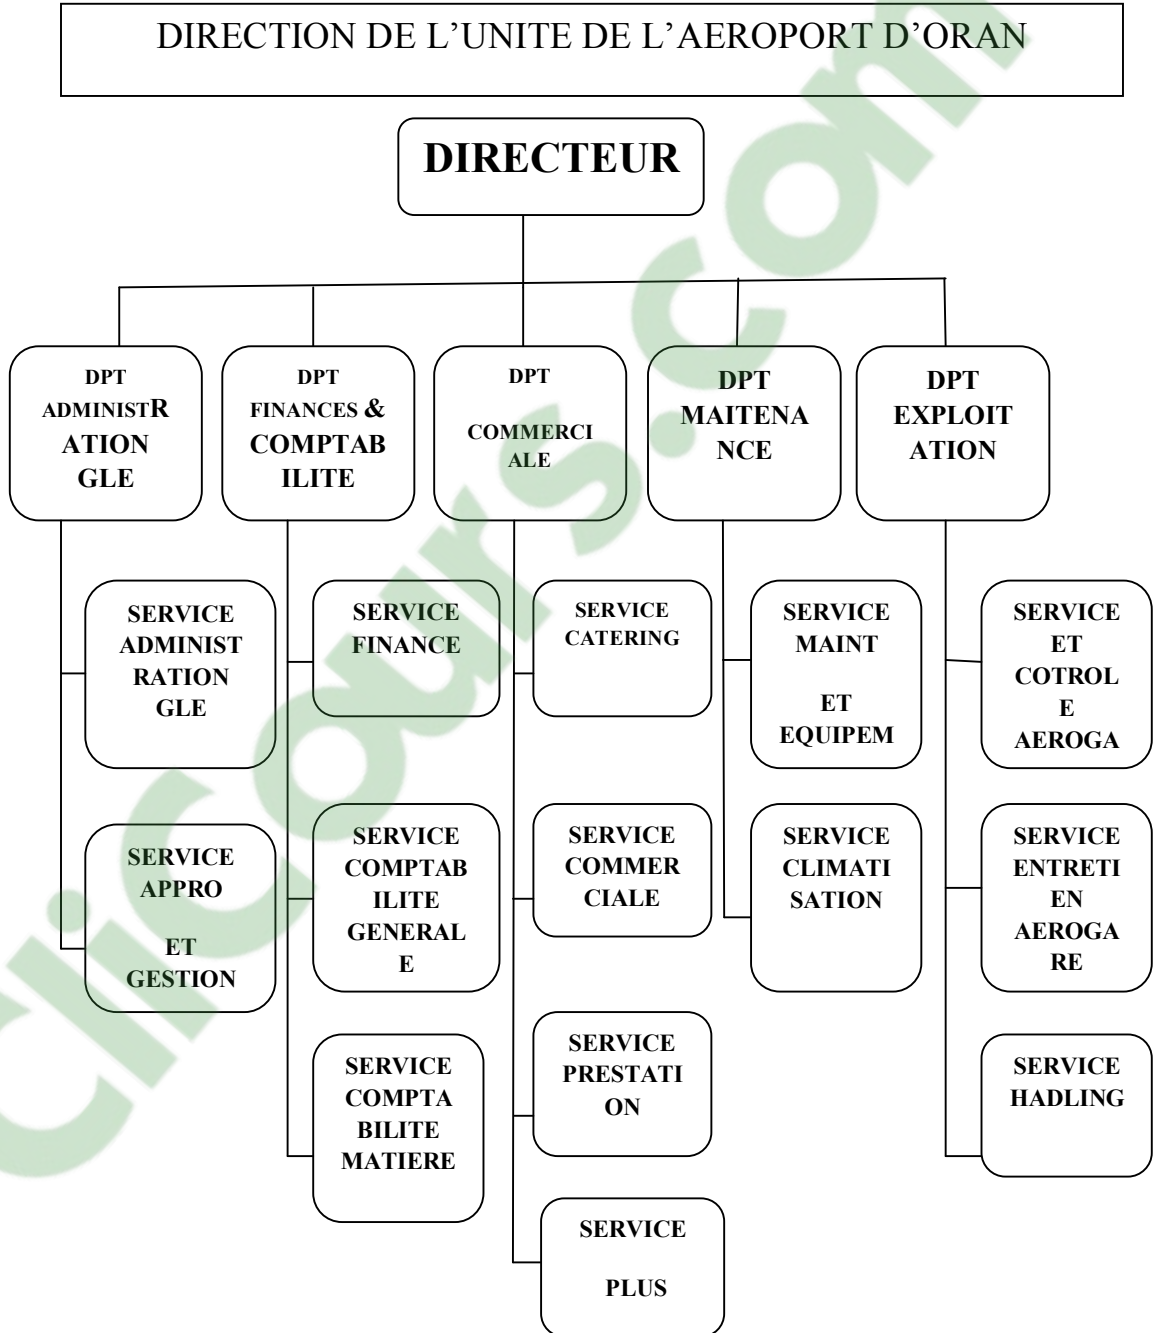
DIRECTION DE L'UNITE DE L'AEROPORT D'ORAN

DIRECTEUR

DPT ADMINISTRATION GLE

DPT FINANCES & COMPTABILITE

DPT COMMERCIALE

DPT MAITENANCE

DPT EXPLOITATION

SERVICE ADMINISTRATION GLE

SERVICE APPRO ET GESTION

SERVICE FINANCE

SERVICE COMPTABILITE GENERALE

SERVICE COMPTABILITE MATIERE

SERVICE CATERING

SERVICE COMMERCIALE

SERVICE PRESTATION

SERVICE PLUS

SERVICE MAINT ET EQUIPEM

SERVICE CLIMATISATION

SERVICE ET COTROLE AEROGA

SERVICE ENTRETIEN AEROGARE

SERVICE HADLING

clicours.com